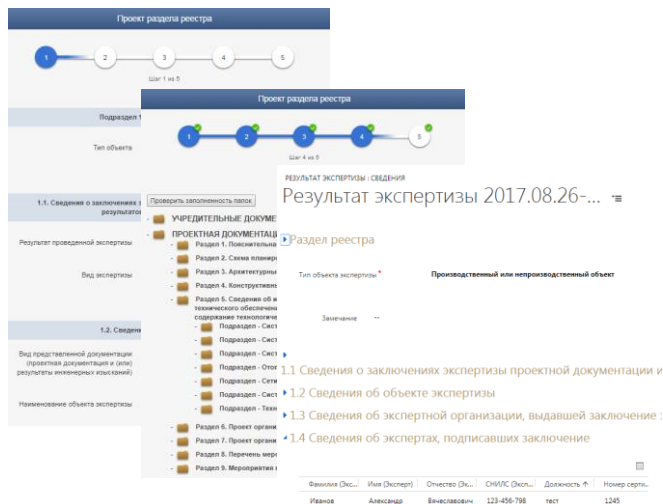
Проект раздела реестра

1 2 3 4 5

Шаг 1 из 5

Подраздел 1

Тип объекта

1.1. Сведения о заключениях э результат

Результат проведенной экспертизы

Вид экспертизы

1.2. Сведен

Вид представленной документации (проектная документация и (или) результаты инженерных изысканий)

Наименование объекта экспертизы

Проект раздела реестра

1 2 3 4 5

Шаг 4 из 5

Проверить заполненность папок

УЧРЕДИТЕЛЬНЫЕ ДОКУМЕ

ПРОЕКТНАЯ ДОКУМЕНТАЦИЯ

Раздел 1. Пояснительна

Раздел 2. Схема планиро

Раздел 3. Архитектурны

Раздел 4. Конструктивн

Раздел 5. Сведения об и технического обеспечен содержание технологиче

Подраздел - Сист

Подраздел - Сист

Подраздел - Сист

Подраздел - Сист

Подраздел - Отоп

Подраздел - Сети

Подраздел - Сист

Подраздел - Техн

Раздел 6. Проект органи

Раздел 7. Проект органи

Раздел 8. Перечень меро

Раздел 9. Мероприятия

РЕЗУЛЬТАТ ЭКСПЕРТИЗЫ : СВЕДЕНИЯ

Результат экспертизы 2017.08.26-...

Раздел реестра

Тип объекта экспертизы *

Производственный или непроизводственный объект

Замечание --

1.1 Сведения о заключениях экспертизы проектной документации и

1.2 Сведения об объекте экспертизы

1.3 Сведения об экспертной организации, выдавшей заключение э

1.4 Сведения об экспертах, подписавших заключение

| Фамилия (Экс... | Имя (Эксперт) | Отчество (Эк... | СНИЛС (Эксп... | Должность ↑ | Номер серти... |
|---|---|---|---|---|---|
| Иванов | Александр | Вячеславович | 123-456-798 | тест | 1245 |